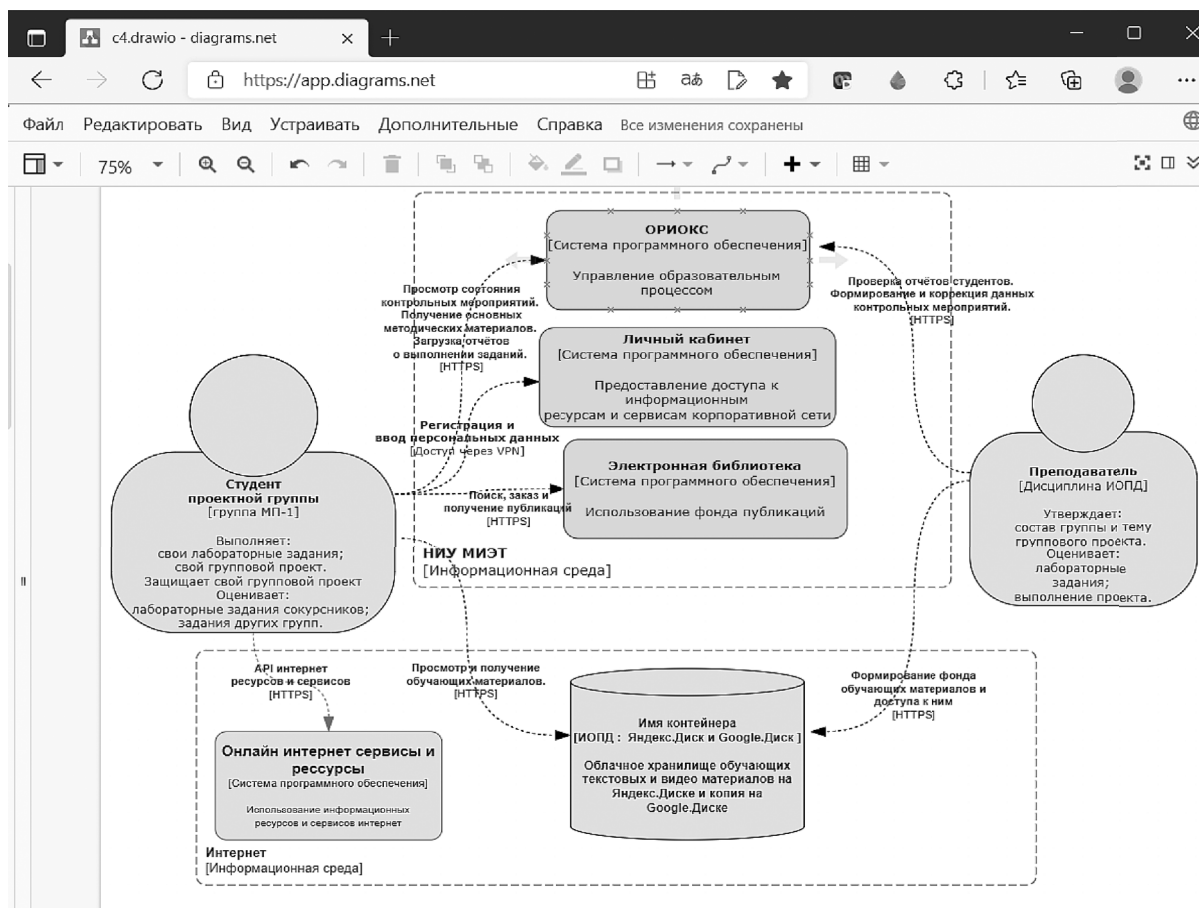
c4.drawio - diagrams.net
https://app.diagrams.net

Файл Редактировать Вид Устраивать Дополнительные Справка Все изменения сохранены

75%

ОРИОКС
[Система программного обеспечения]

Управление образовательным процессом

Просмотр состояния контрольных мероприятий. Получение основных методических материалов. Загрузка отчётов о выполнении заданий.
[HTTPS]

Проверка отчётов студентов. Формирование и коррекция данных контрольных мероприятий.
[HTTPS]

Личный кабинет
[Система программного обеспечения]

Предоставление доступа к информационным ресурсам и сервисам корпоративной сети

Регистрация и ввод персональных данных
[Доступ через VPN]

Электронная библиотека
[Система программного обеспечения]

Использование фонда публикаций

Поиск, заказ и получение публикаций
[HTTPS]

Студент
проектной группы
[группа МП-1]

Выполняет:
свои лабораторные задания;
свой групповой проект.
Защищает свой групповой проект
Оценивает:
лабораторные задания сокурсников;
задания других групп.

НИУ МИЭТ
[Информационная среда]

Преподаватель
[Дисциплина ИОПД]

Утверждает:
состав группы и тему группового проекта.
Оценивает:
лабораторные задания;
выполнение проекта.

API интернет ресурсов и сервисов
[HTTPS]

Просмотр и получение обучающих материалов.
[HTTPS]

Формирование фонда обучающих материалов и доступа к ним
[HTTPS]

Онлайн интернет сервисы и рессурсы
[Система программного обеспечения]

Иcпользование информационных ресурсов и сервисов интернет

Имя контейнера
[ИОПД : Яндекс.Диск и Google.Диск ]

Облачное хранилище обучающих текстовых и видео материалов на Яндекс.Диске и копия на Google.Диске

Интернет
[Информационная среда]